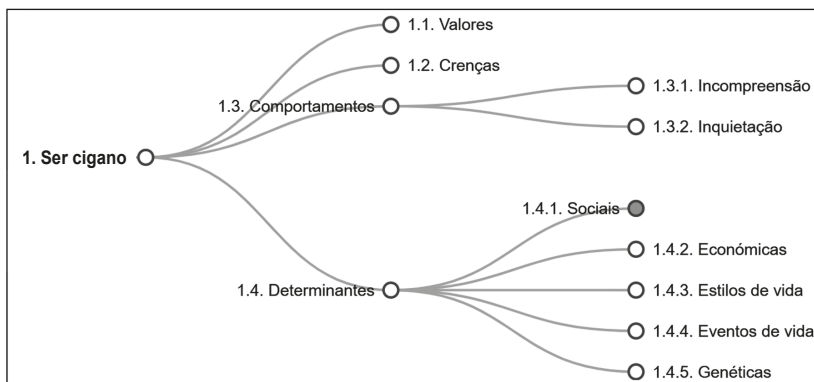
1. Ser cigano

1.1. Valores

1.2. Crenças

1.3. Comportamentos

1.3.1. Incompreensão

1.3.2. Inquietação

1.4. Determinantes

1.4.1. Sociais

1.4.2. Económicas

1.4.3. Estilos de vida

1.4.4. Eventos de vida

1.4.5. Genéticas